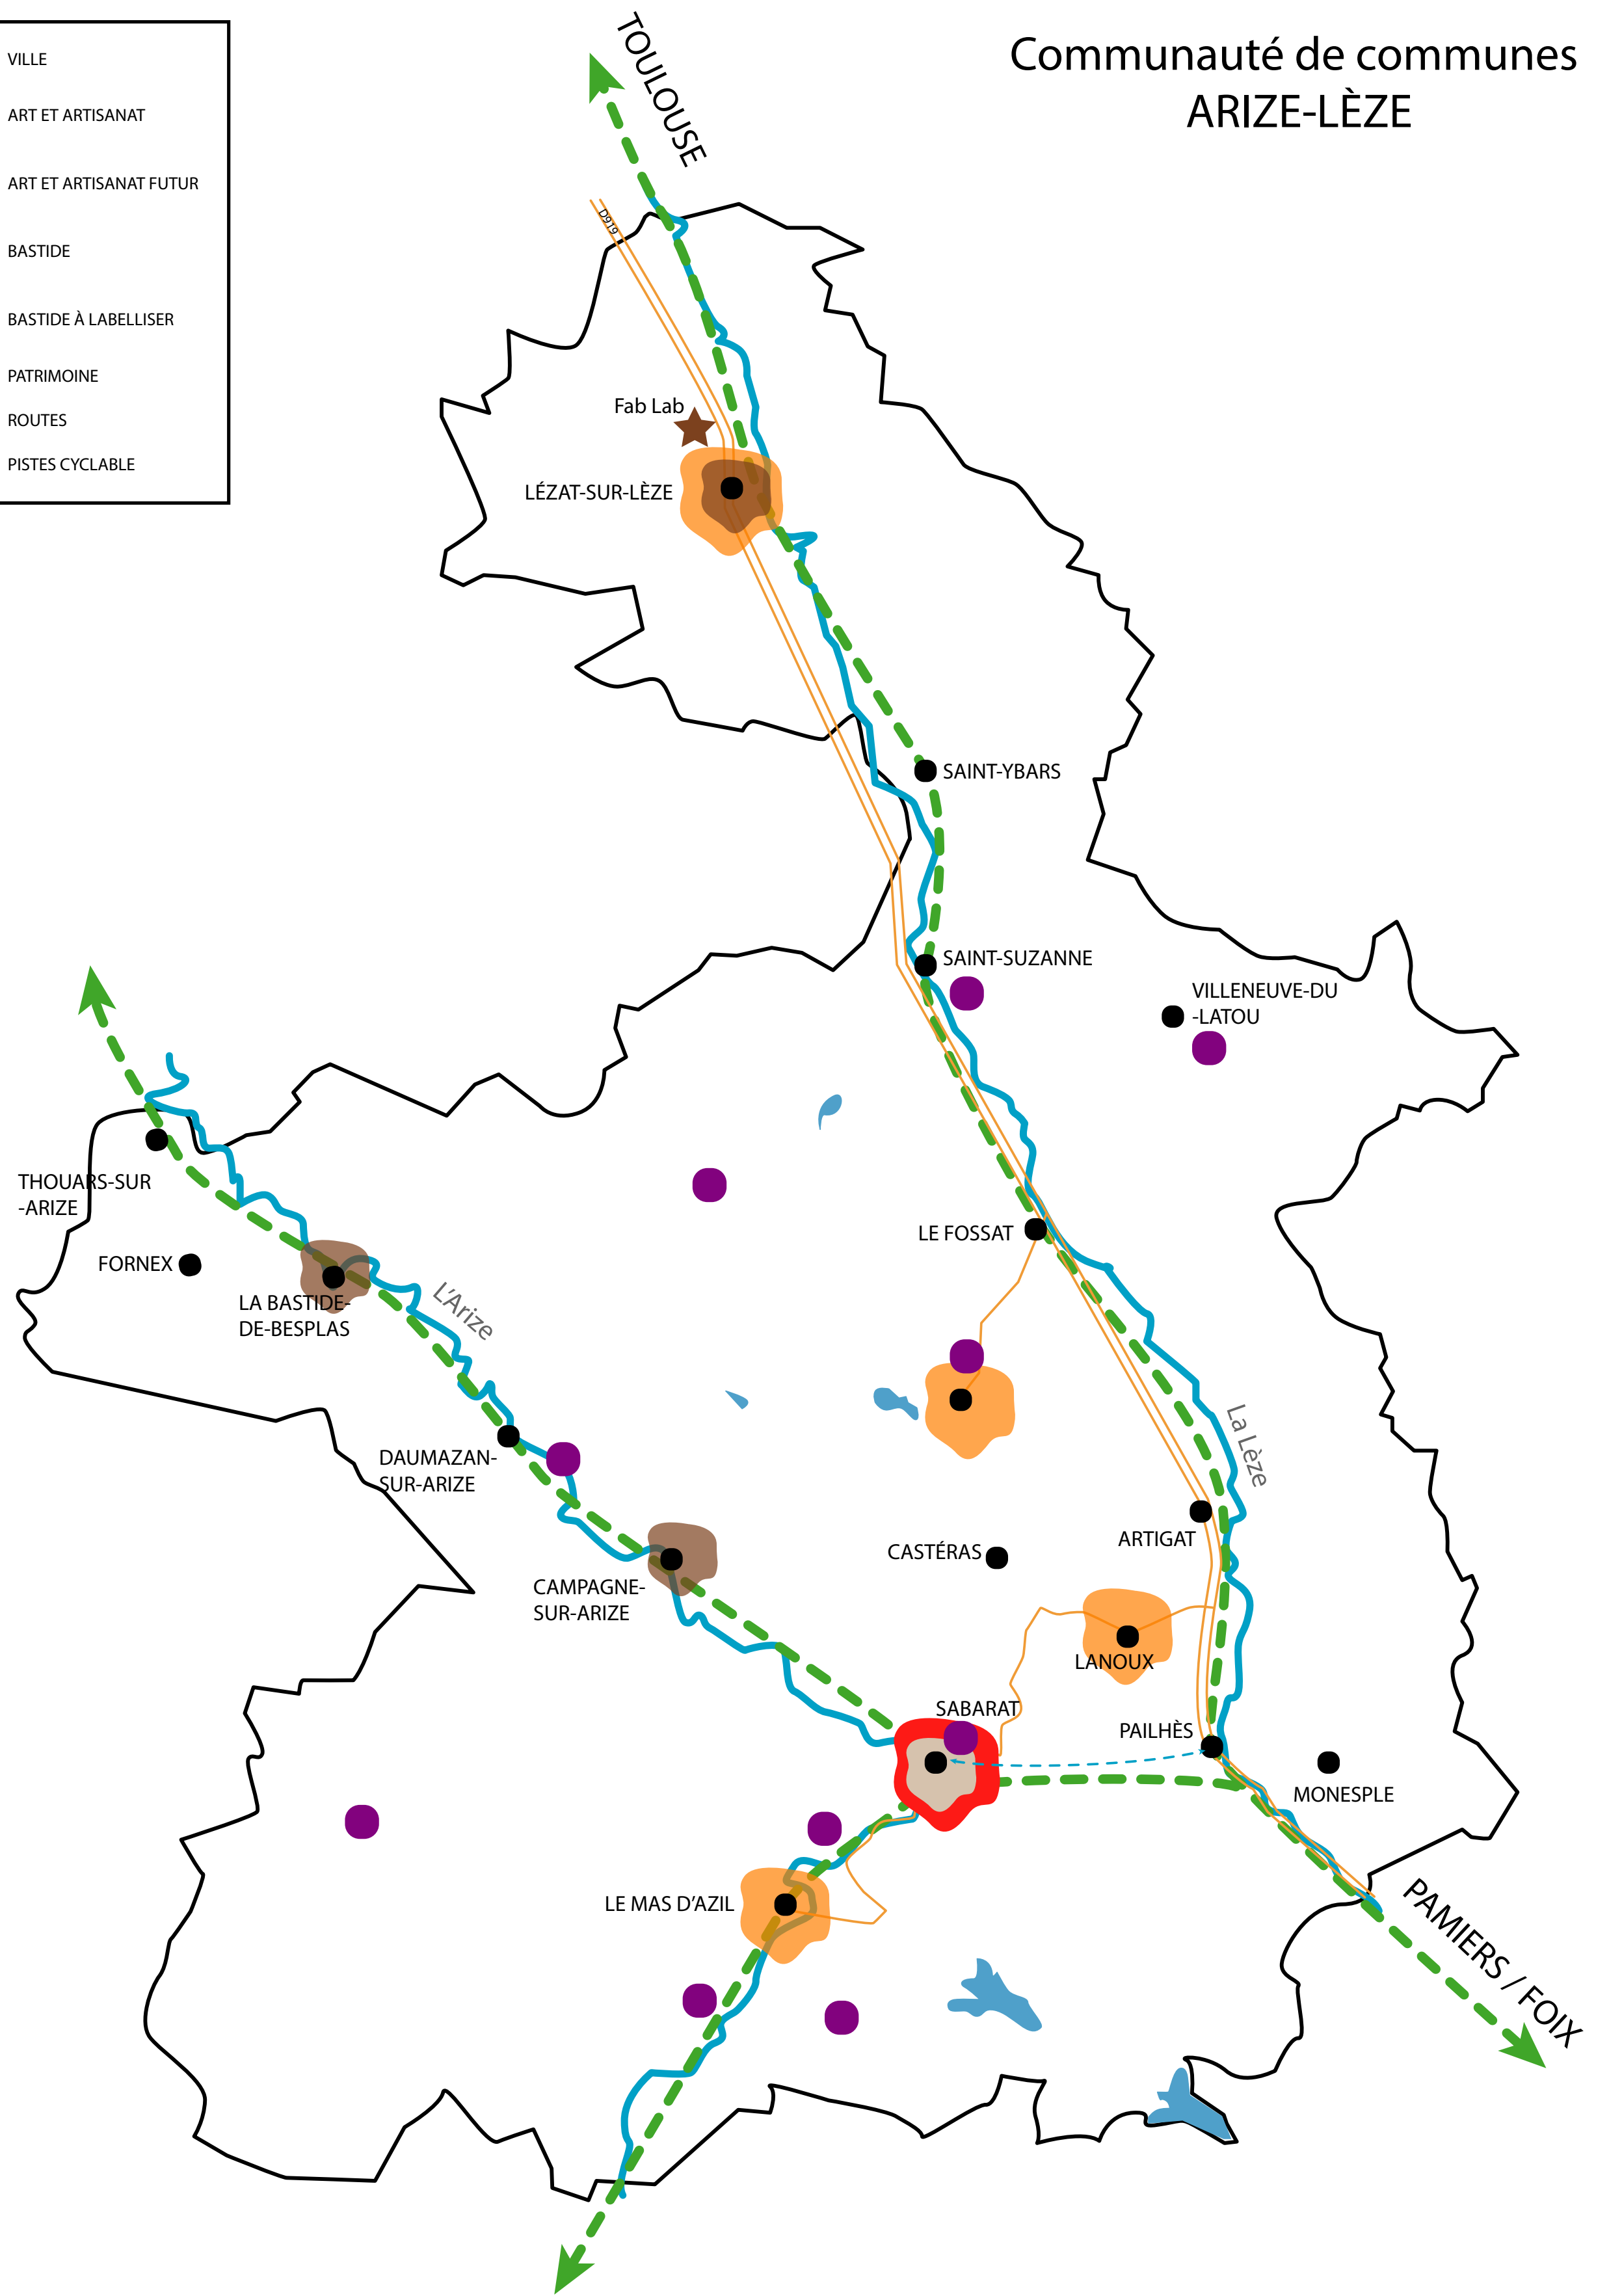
VILLE
ART ET ARTISANAT
ART ET ARTISANAT FUTUR
BASTIDE
BASTIDE À LABELLISER
PATRIMOINE
ROUTES
PISTES CYCLABLE

Communauté de communes
ARIZE-LÈZE

TOULOUSE

D919

Fab Lab

LÉZAT-SUR-LÈZE

SAINT-YBARS

SAINT-SUZANNE

VILLENEUVE-DU -LATOU

THOUARS-SUR -ARIZE

FORNEX

LA BASTIDE-DE-BESPLAS

L'Arize

LE FOSSAT

DAUMAZAN-SUR-ARIZE

La Lèze

CAMPAGNE-SUR-ARIZE

CASTÉRAS

ARTIGAT

LANOUX

SABARAT

PAILHÈS

MONESPLE

LE MAS D'AZIL

PAMIERS / FOIX